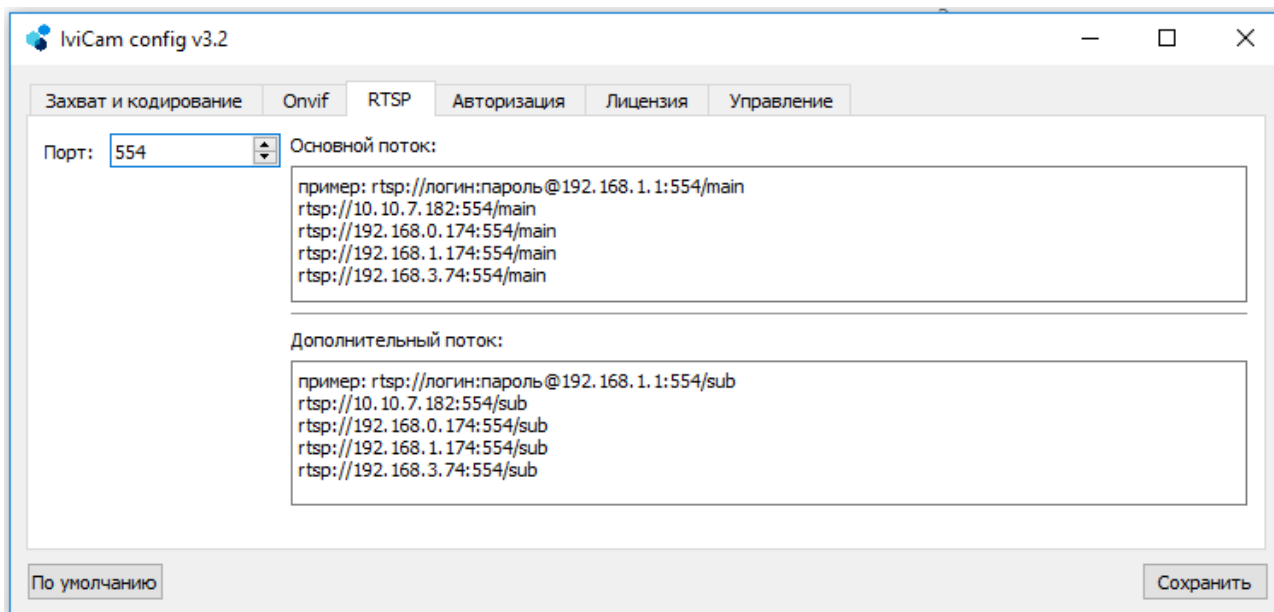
IviCam config v3.2

Захват и кодирование | Onvif | RTSP | Авторизация | Лицензия | Управление

Порт: 554

Основной поток:

пример: rtsp://логин:пароль@192.168.1.1:554/main
rtsp://10.10.7.182:554/main
rtsp://192.168.0.174:554/main
rtsp://192.168.1.174:554/main
rtsp://192.168.3.74:554/main

Дополнительный поток:

пример: rtsp://логин:пароль@192.168.1.1:554/sub
rtsp://10.10.7.182:554/sub
rtsp://192.168.0.174:554/sub
rtsp://192.168.1.174:554/sub
rtsp://192.168.3.74:554/sub

По умолчанию

Сохранить